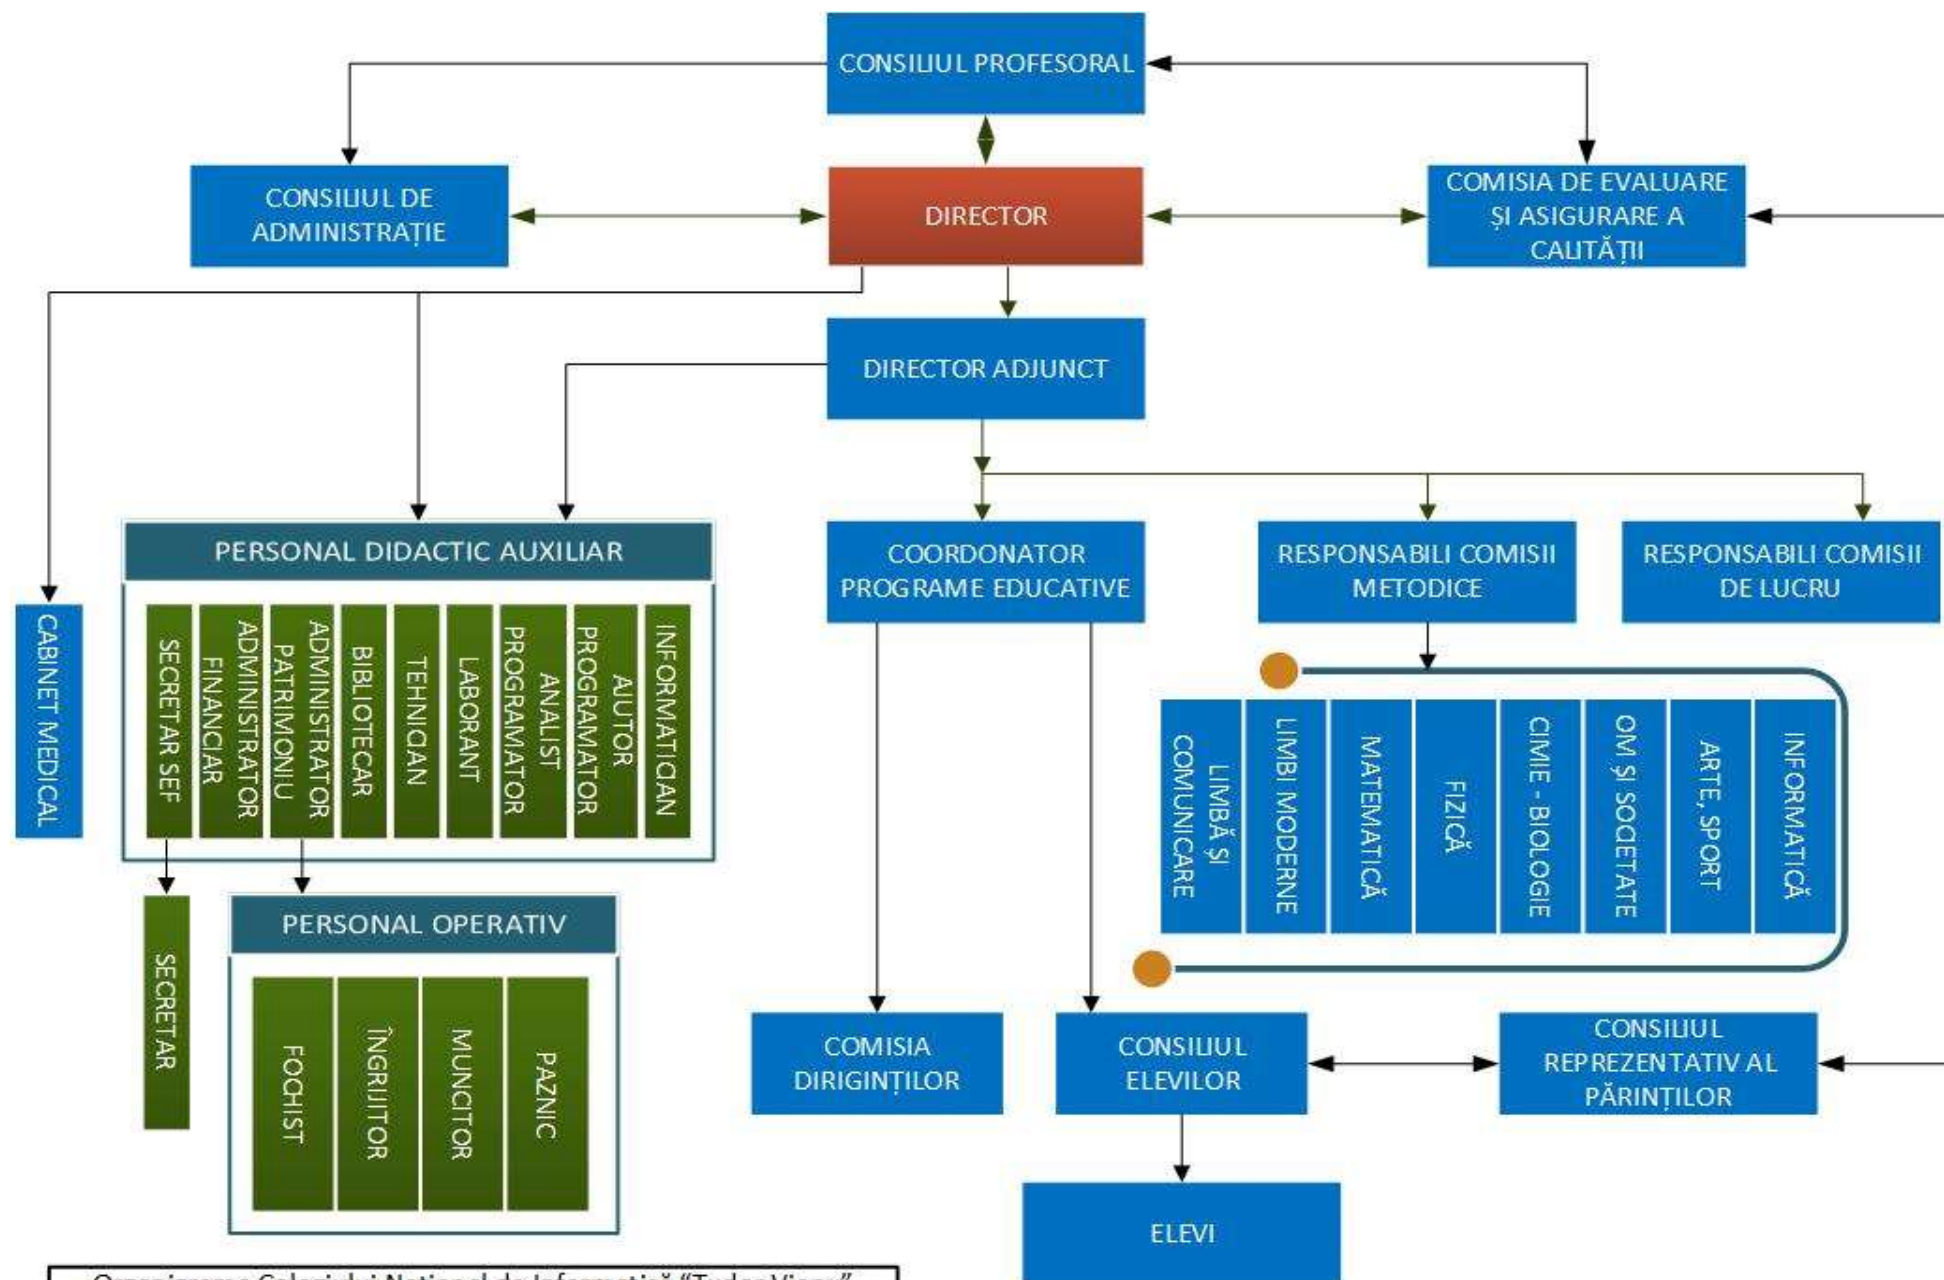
CONSILIUL PROFESORAL

CONSILIUL DE ADMINISTRAȚIE

DIRECTOR

COMISIA DE EVALUARE ȘI ASIGURARE A CALITĂȚII

DIRECTOR ADJUNCT

PERSONAL DIDACTIC AUXILIAR

SECRETAR SEF

ADMINISTRATOR FINANCIAR

ADMINISTRATOR PATRIMONIU

BIBLIOTECAR

TEHNICIAN

LABORANT

ANALIST PROGRAMATOR

AJUTOR PROGRAMATOR

INFORMATICIAN

CABINET MEDICAL

SECRETAR

PERSONAL OPERATIV

FOCHIST

ÎNGRIJITOR

MUNCITOR

PAZNIC

COORDONATOR PROGRAME EDUCATIVE

RESPONSABILI COMISII METODICE

RESPONSABILI COMISII DE LUCRU

LIMBĂ ȘI COMUNICARE

LIMBI MODERNE

MATEMATICĂ

FIZICĂ

CIMIE - BIOLOGIE

OM ȘI SOCIETATE

ARTE, SPORT

INFORMATICĂ

COMISIA DIRIGINȚILOR

CONSILIUL ELEVILOR

CONSILIUL REPREZENTATIV AL PĂRINȚILOR

ELEVI

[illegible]